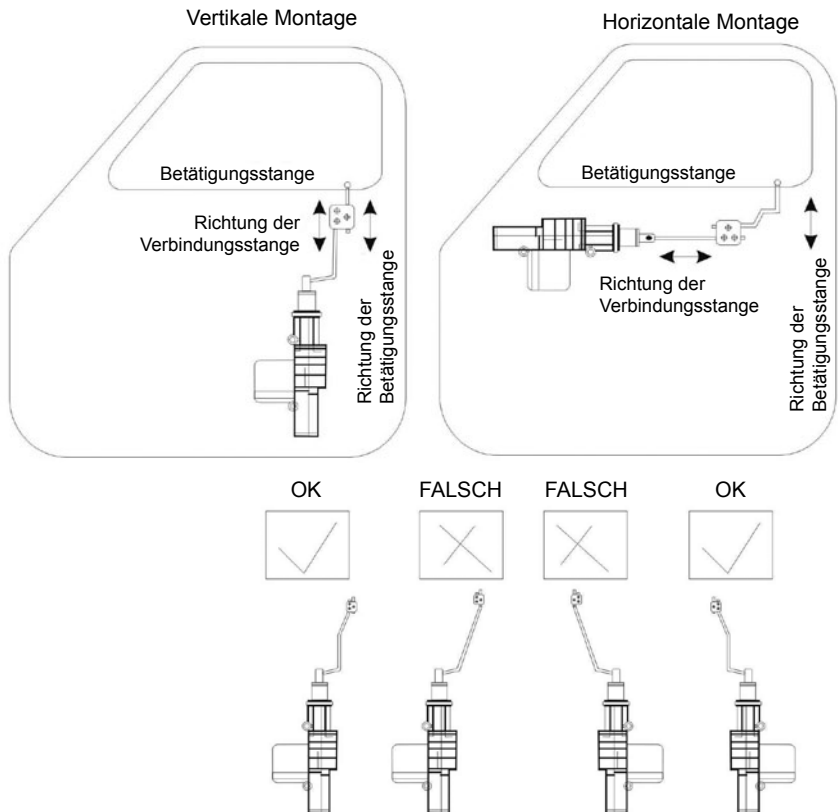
Vertikale Montage

Betätigungsstange

Richtung der Verbindungsstange

Richtung der Betätigungsstange

Horizontale Montage

Betätigungsstange

Richtung der Verbindungsstange

Richtung der Betätigungsstange

OK

FALSCH

FALSCH

OK